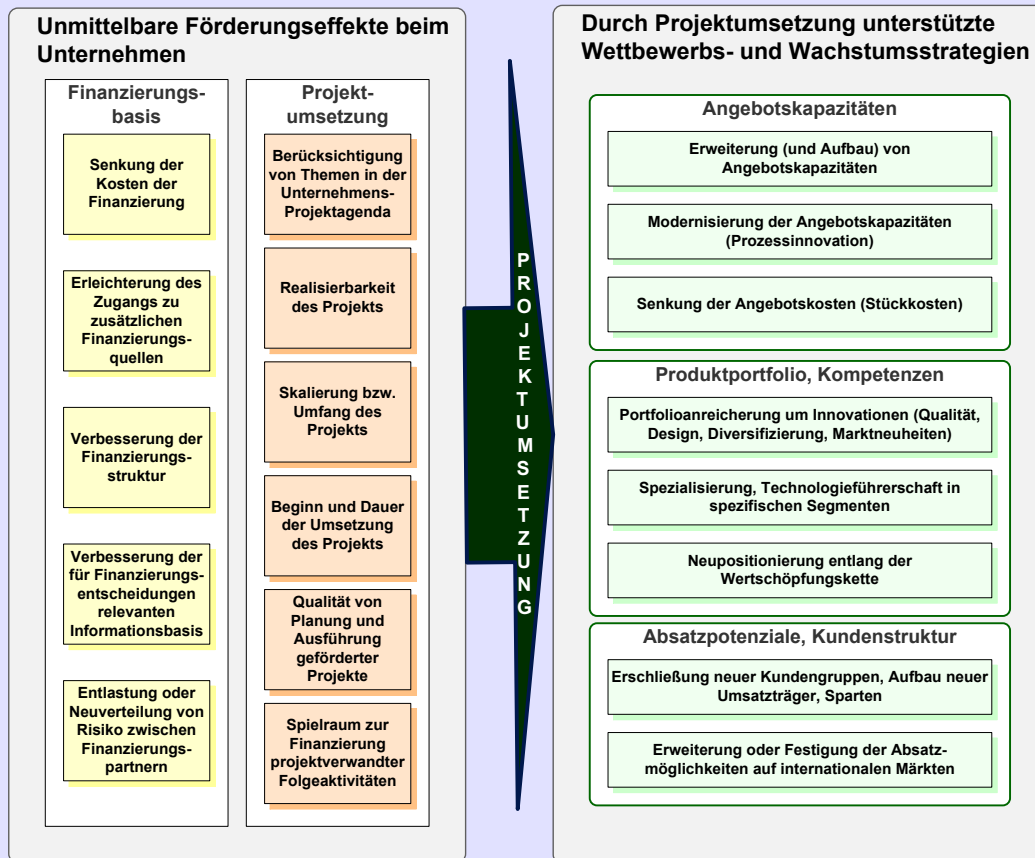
Unmittelbare Förderungseffekte beim Unternehmen

Finanzierungsbasis

Senkung der Kosten der Finanzierung

Erleichterung des Zugangs zu zusätzlichen Finanzierungsquellen

Verbesserung der Finanzierungsstruktur

Verbesserung der für Finanzierungsentscheidungen relevanten Informationsbasis

Entlastung oder Neuverteilung von Risiko zwischen Finanzierungspartnern

Projektumsetzung

Berücksichtigung von Themen in der Unternehmens-Projektagenda

Realisierbarkeit des Projekts

Skalierung bzw. Umfang des Projekts

Beginn und Dauer der Umsetzung des Projekts

Qualität von Planung und Ausführung geförderter Projekte

Spielraum zur Finanzierung projektverwandter Folgeaktivitäten

PROJEKTUMSETZUNG

Durch Projektumsetzung unterstützte Wettbewerbs- und Wachstumsstrategien

Angebotskapazitäten

Erweiterung (und Aufbau) von Angebotskapazitäten

Modernisierung der Angebotskapazitäten (Prozessinnovation)

Senkung der Angebotskosten (Stückkosten)

Produktportfolio, Kompetenzen

Portfolioanreicherung um Innovationen (Qualität, Design, Diversifizierung, Marktneuheiten)

Spezialisierung, Technologieführerschaft in spezifischen Segmenten

Neupositionierung entlang der Wertschöpfungskette

Absatzpotenziale, Kundenstruktur

Erschließung neuer Kundengruppen, Aufbau neuer Umsatzträger, Sparten

Erweiterung oder Festigung der Absatzmöglichkeiten auf internationalen Märkten